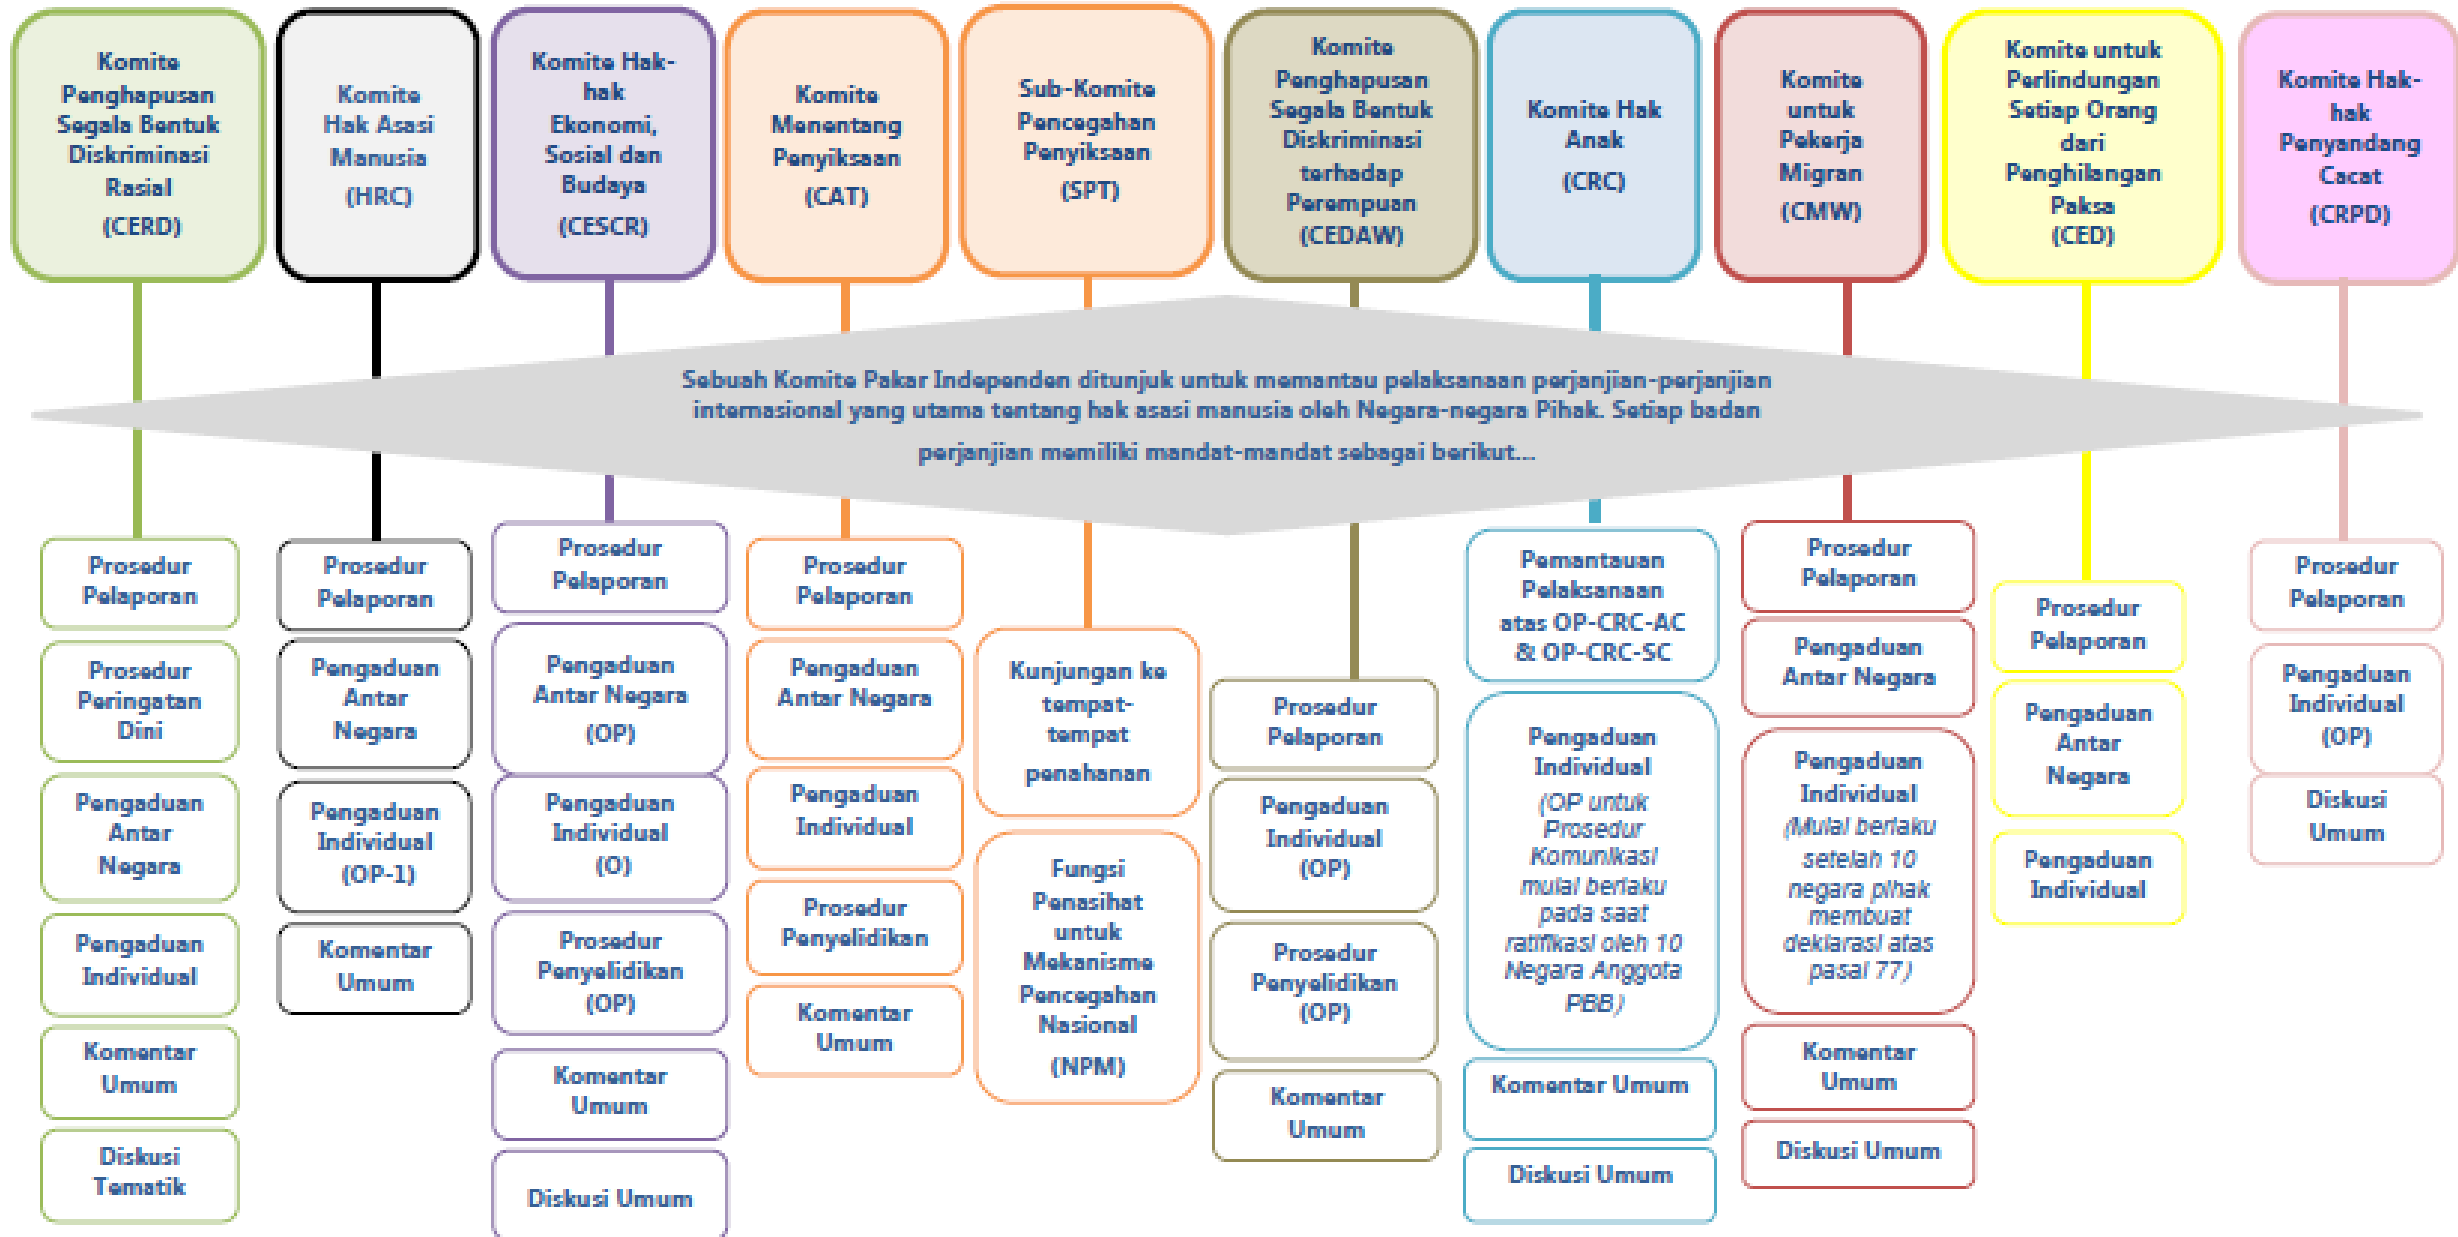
Komite Penghapusan Segala Bentuk Diskriminasi Rasial (CERD)

Komite Hak Asasi Manusia (HRC)

Komite Hak-hak Ekonomi, Sosial dan Budaya (CESCR)

Komite Menentang Penyiksaan (CAT)

Sub-Komite Pencegahan Penyiksaan (SPT)

Komite Penghapusan Segala Bentuk Diskriminasi terhadap Perempuan (CEDAW)

Komite Hak Anak (CRC)

Komite untuk Pekerja Migran (CMW)

Komite untuk Perlindungan Setiap Orang dari Penghilangan Paksa (CED)

Komite Hak-hak Penyandang Cacat (CRPD)

Sebuah Komite Pakar Independen ditunjuk untuk memantau pelaksanaan perjanjian-perjanjian internasional yang utama tentang hak asasi manusia oleh Negara-negara Pihak. Setiap badan perjanjian memiliki mandat-mandat sebagai berikut...

Prosedur Pelaporan

Prosedur Peringatan Dini

Pengaduan Antar Negara

Pengaduan Individual

Komentar Umum

Diskusi Tematik

Prosedur Pelaporan

Pengaduan Antar Negara

Pengaduan Individual (OP-1)

Komentar Umum

Prosedur Pelaporan

Pengaduan Antar Negara (OP)

Pengaduan Individual (O)

Prosedur Penyelidikan (OP)

Komentar Umum

Diskusi Umum

Prosedur Pelaporan

Pengaduan Antar Negara

Pengaduan Individual

Prosedur Penyelidikan

Komentar Umum

Kunjungan ke tempat-tempat penahanan

Fungsi Penasihat untuk Mekanisme Pencegahan Nasional (NPM)

Prosedur Pelaporan

Pengaduan Individual (OP)

Prosedur Penyelidikan (OP)

Komentar Umum

Pemantauan Pelaksanaan atas OP-CRC-AC & OP-CRC-SC

Pengaduan Individual (OP untuk Prosedur Komunikasi mulai berlaku pada saat ratifikasi oleh 10 Negara Anggota PBB)

Komentar Umum

Diskusi Umum

Prosedur Pelaporan

Pengaduan Antar Negara

Pengaduan Individual (Mulai berlaku setelah 10 negara pihak membuat deklarasi atas pasal 77)

Komentar Umum

Diskusi Umum

Prosedur Pelaporan

Pengaduan Antar Negara

Pengaduan Individual

Prosedur Pelaporan

Pengaduan Individual (OP)

Diskusi Umum